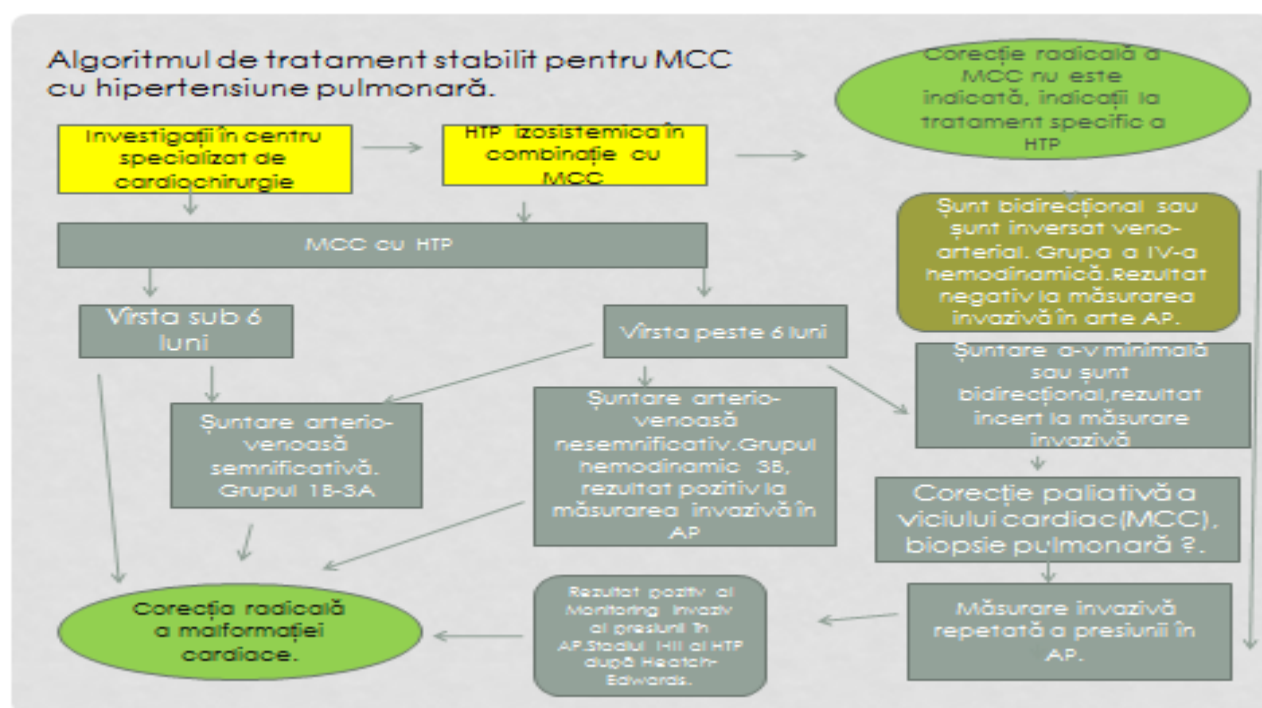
Algoritmul de tratament stabilit pentru MCC cu hipertensiune pulmonară.

Investigații în centru specializat de cardiochirurgie

HTP izosistemica în combinație cu MCC

Corecție radicală a MCC nu este indicată, indicații la tratament specific a HTP

Șunt bidirecțional sau șunt inversat venoarterial. Grupa a IV-a hemodinamică.Rezultat negativ la măsurarea invazivă în arte AP.

MCC cu HTP

Vîrsta sub 6 luni

Vîrsta peste 6 luni

Șuntare a-v minimală sau șunt bidirecțional,rezultat incert la măsurare invazivă

Șuntare arterio-venoasă semnificativă. Grupul 1B-3A

Șuntare arterio-venoasă nesemnificativ.Grupul hemodinamic 3B, rezultat pozitiv la măsurarea invazivă în AP

Corecție paliativă a viciului cardiac(MCC), biopsie pulmonară ?.

Corecția radicală a malformației cardiace.

Rezultat pozitiv al Monitoring invaziv al presiunii în AP.Stadiul I-III al HTP după Heatch-Edwards.

Măsurare invazivă repetată a presiunii în AP.